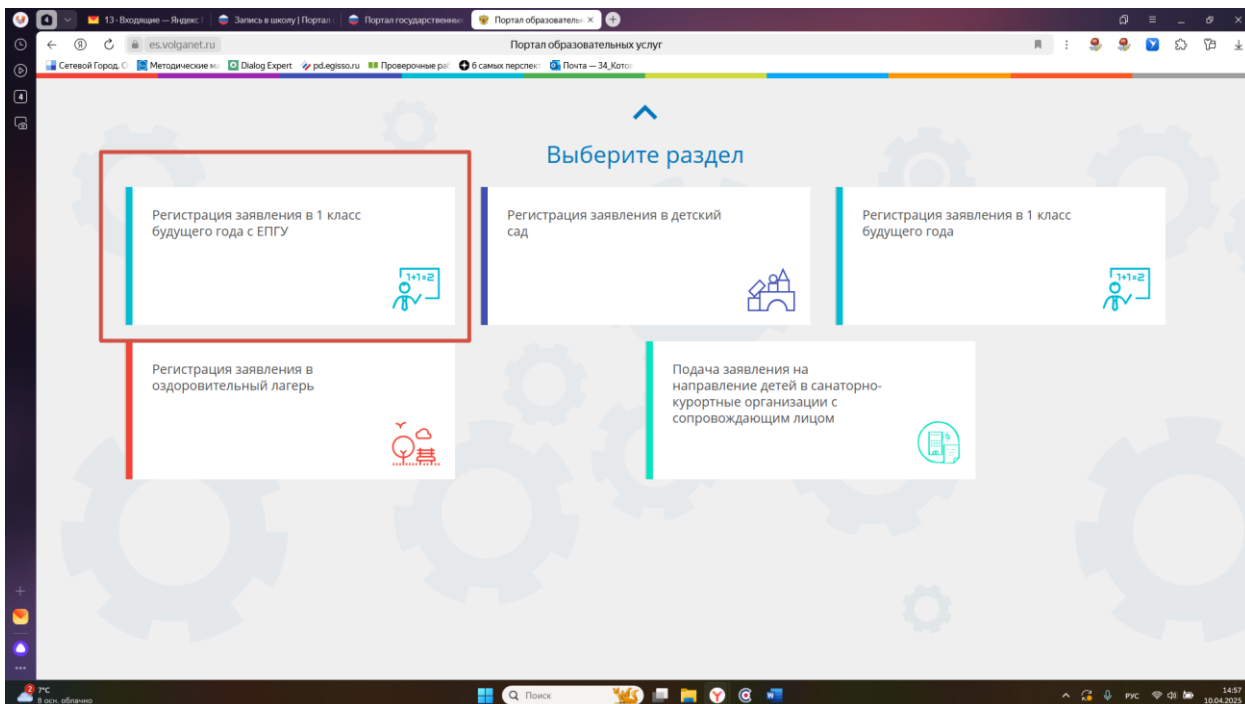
4
13 · Входящие — Яндекс
Запись в школу | Портал
Портал государственных
Портал образователь
es.volganet.ru
Портал образовательных услуг
Сетевой Город. О
Методические м
Dialog Expert
pd.egisso.ru
Проверочные ра
6 самых перспект
Почта — 34_Кото

Выберите раздел

Регистрация заявления в 1 класс будущего года с ЕПГУ

1+1=2

Регистрация заявления в детский сад

Регистрация заявления в 1 класс будущего года

1+1=2

Регистрация заявления в оздоровительный лагерь

Подача заявления на направление детей в санаторно-курортные организации с сопровождающим лицом

2
7°C
8 осн. облачно
Поиск
РУС
14:57
10.04.2025